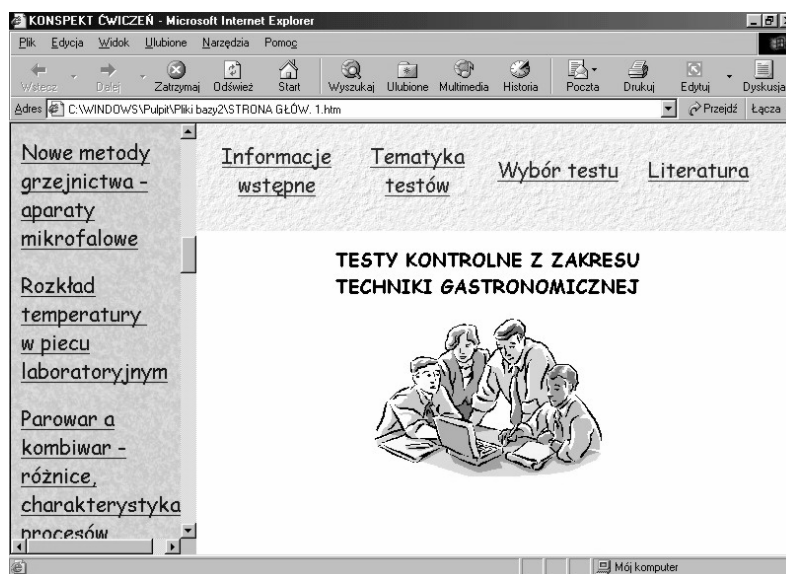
KONSPEKT ĆWICZEŃ - Microsoft Internet Explorer

Plik Edycja Widok Ulubione Narzędzia Pomoc

Wstecz Dalej Zatrzymaj Odśwież Start Wyszukaj Ulubione Multimedia Historia Poczta Drukuj Edytuj Dyskusja

Adres C:\WINDOWS\Pulpit\Pliki bazy2\STRONA GŁÓW. 1.htm Przejdź Łącza

Nowe metody grzejnictwa - aparaty mikrofalowe

Rozkład temperatury w piecu laboratoryjnym

Parowar a kombiwar - różnice, charakterystyka procesów

Informacje wstępne

Tematyka testów

Wybór testu

Literatura

TESTY KONTROLNE Z ZAKRESU TECHNIKI GASTRONOMICZNEJ

Mój komputer